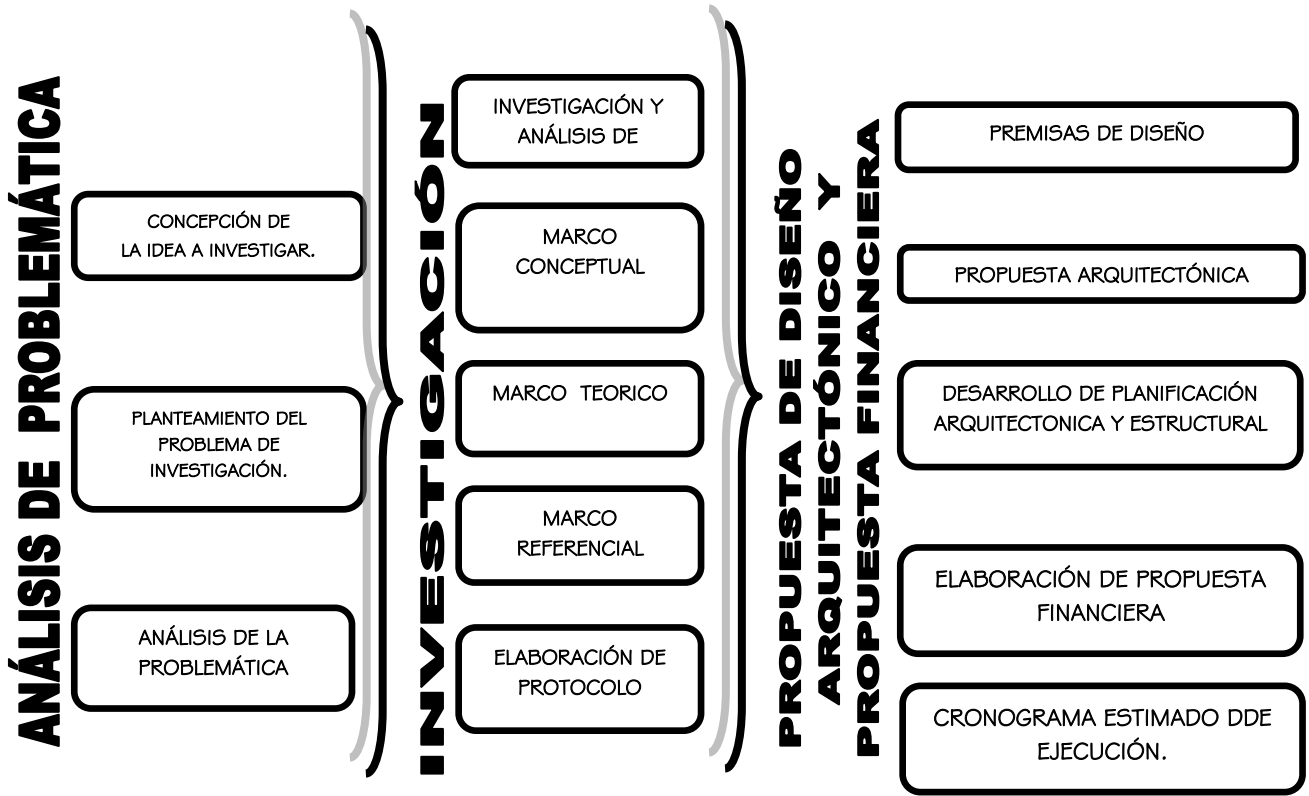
ANÁLISIS DE PROBLEMÁTICA

CONCEPCIÓN DE LA IDEA A INVESTIGAR.

PLANTEAMIENTO DEL PROBLEMA DE INVESTIGACIÓN.

ANÁLISIS DE LA PROBLEMÁTICA

INVESTIGACIÓN

INVESTIGACIÓN Y ANÁLISIS DE

MARCO CONCEPTUAL

MARCO TEORICO

MARCO REFERENCIAL

ELABORACIÓN DE PROTOCOLO

PROPUESTA DE DISEÑO ARQUITECTÓNICO Y PROPUESTA FINANCIERA

PREMISAS DE DISEÑO

PROPUESTA ARQUITECTÓNICA

DESARROLLO DE PLANIFICACIÓN ARQUITECTONICA Y ESTRUCTURAL

ELABORACIÓN DE PROPUESTA FINANCIERA

CRONOGRAMA ESTIMADO DDE EJECUCIÓN.